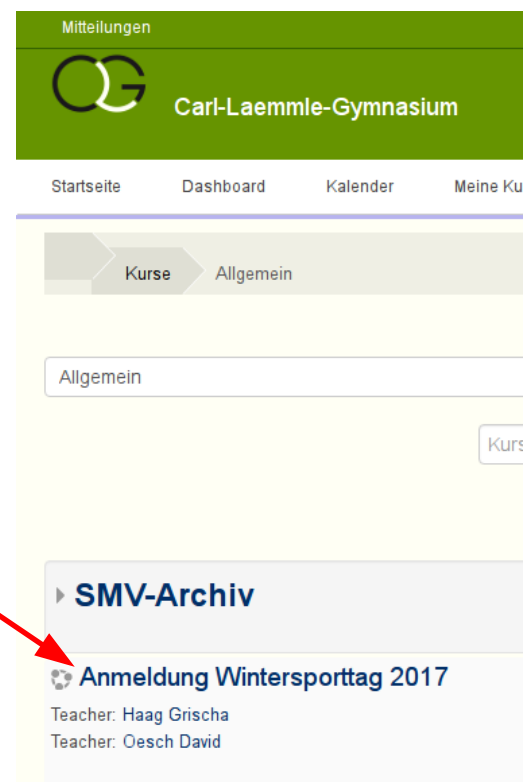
Mitteilungen

CG Carl-Laemmle-Gymnasium

Startseite Dashboard Kalender Meine Ku

Kurse Allgemein

Allgemein

Kurs

SMV-Archiv

Anmeldung Wintersporttag 2017

Teacher: Haag Grischa
Teacher: Oesch David